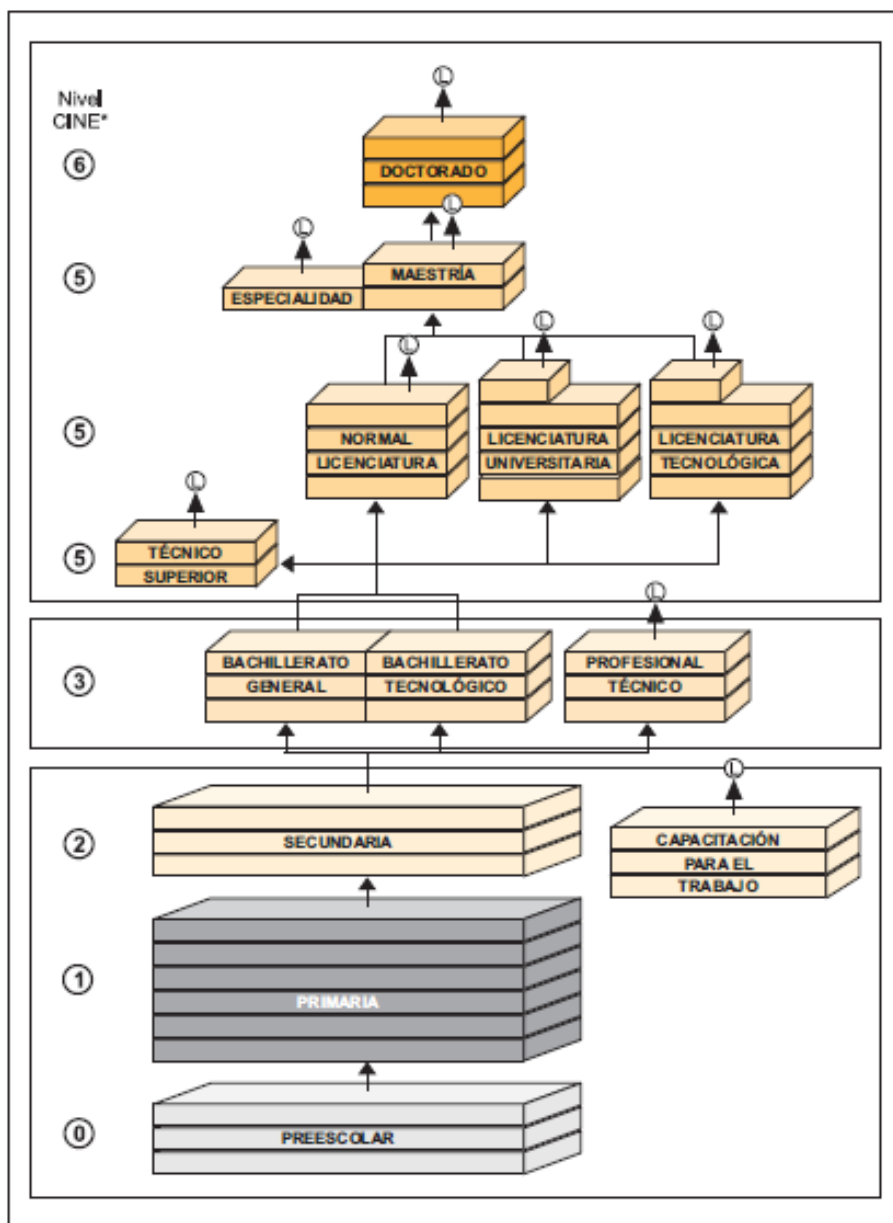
Nivel CINE*

6

L

DOCTORADO

L

5

L

ESPECIALIDAD

MAESTRÍA

5

L

L

L

NORMAL LICENCIATURA

LICENCIATURA UNIVERSITARIA

LICENCIATURA TECNOLÓGICA

5

L

TÉCNICO SUPERIOR

3

L

BACHILLERATO GENERAL

BACHILLERATO TECNOLÓGICO

PROFESIONAL TÉCNICO

L

2

SECUNDARIA

CAPACITACIÓN PARA EL TRABAJO

1

PRIMARIA

0

PREESCOLAR